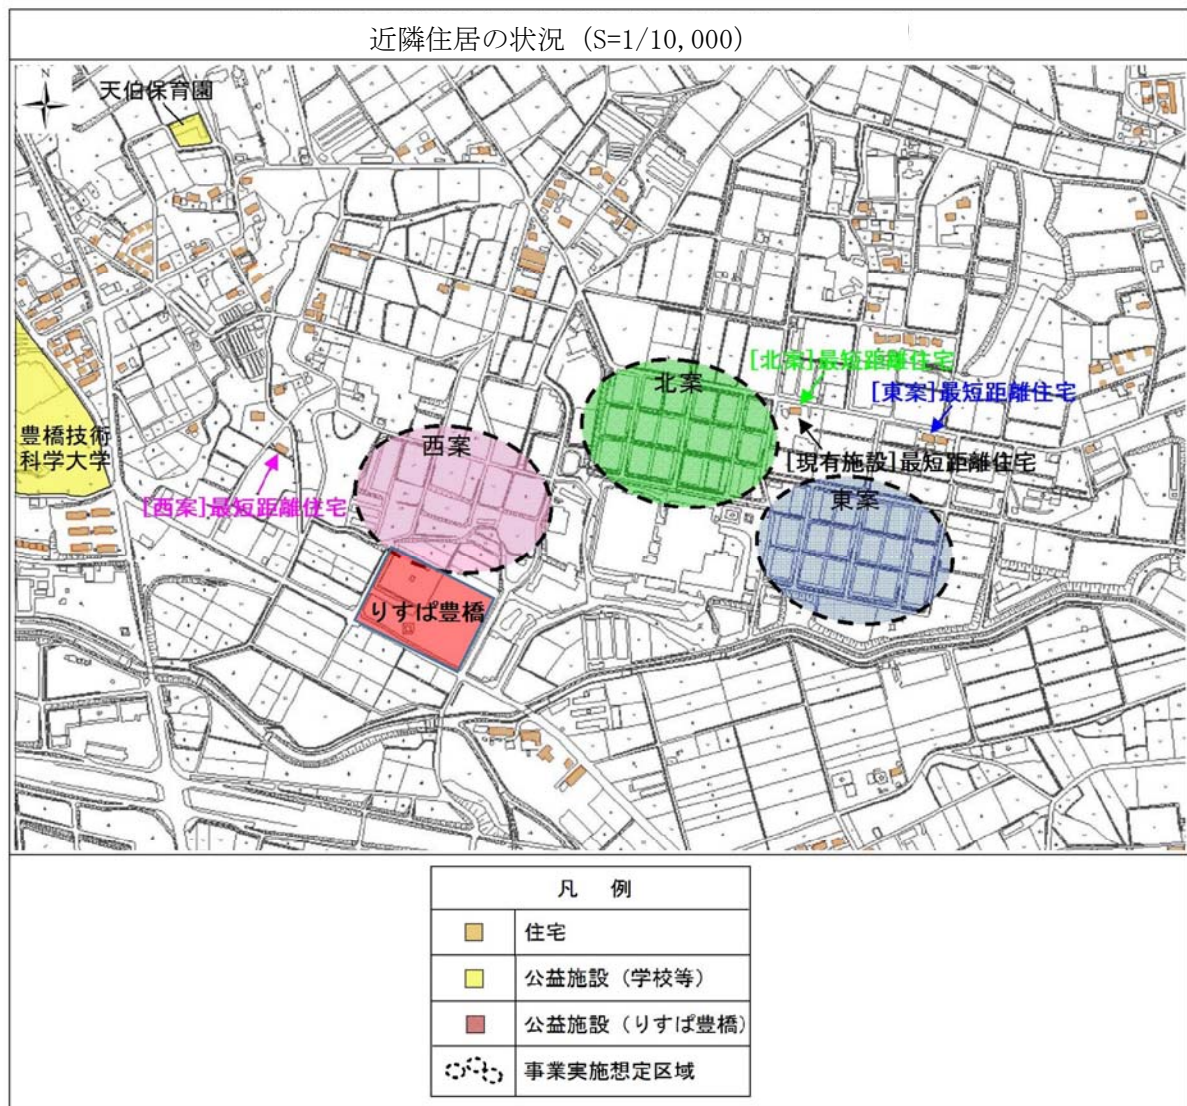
近隣住居の状況（S=1/10,000）

N

天伯保育園

豊橋技術科学大学

[北案]最短距離住宅

[東案]最短距離住宅

北案

西案

[現有施設]最短距離住宅

[西案]最短距離住宅

東案

りすぱ豊橋

| 凡　例 | |
|---|---|
| | 住宅 |
| | 公益施設（学校等） |
| | 公益施設（りすぱ豊橋） |
| | 事業実施想定区域 |